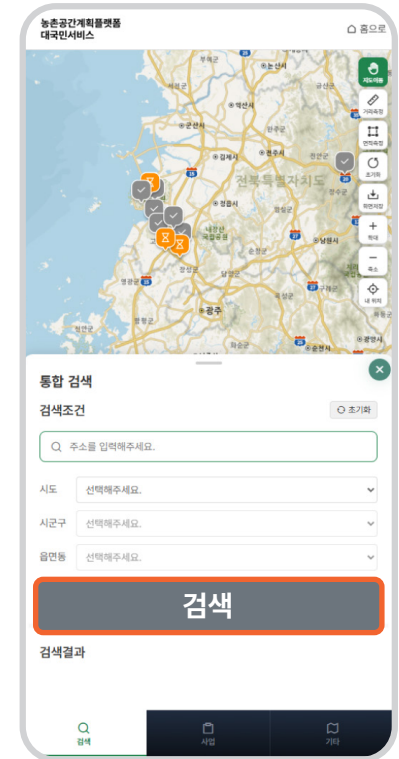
농촌공간계획플랫폼
대국민서비스

홈으로

지도이동
거리측정
면적측정
초기화
화면저장
확대
축소
내 위치

군산시
익산시
김제시
전주시
전북특별자치도
정읍시
남원시
광주

통합 검색

검색조건

초기화

주소를 입력해주세요.

시도 선택해주세요.

시군구 선택해주세요.

읍면동 선택해주세요.

검색

검색결과

검색
사업
기타